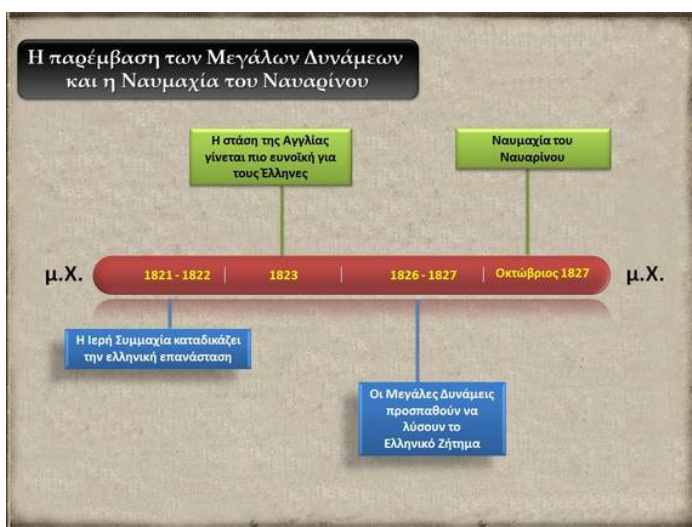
Η παρέμβαση των Μεγάλων Δυνάμεων και η Ναυμαχία του Ναυαρίνου

Η στάση της Αγγλίας γίνεται πιο ευνοϊκή για τους Έλληνες

Ναυμαχία του Ναυαρίνου

μ.Χ.

1821 - 1822

1823

1826 - 1827

Οκτώβριος 1827

μ.Χ.

Η Ιερή Συμμαχία καταδικάζει την ελληνική επανάσταση

Οι Μεγάλες Δυνάμεις προσπαθούν να λύσουν το Ελληνικό Ζήτημα